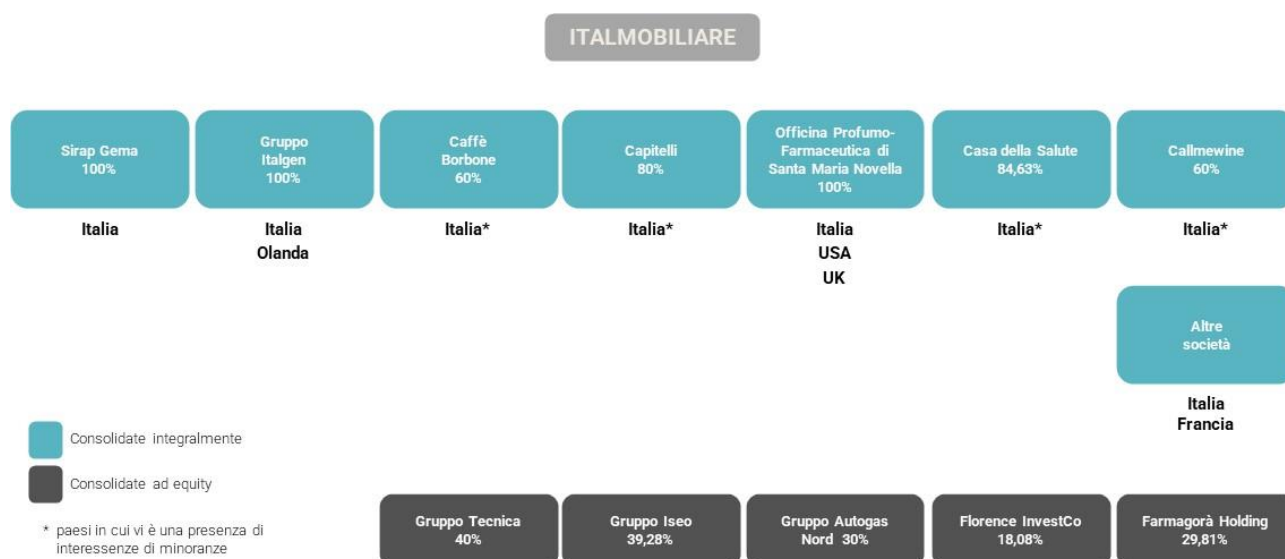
ITALMOBILIARE

Sirap Gema
100%

Italia

Gruppo Italgen
100%

Italia
Olanda

Caffè Borbone
60%

Italia*

Capitelli
80%

Italia*

Officina Profumo-Farmaceutica di Santa Maria Novella
100%

Italia
USA
UK

Casa della Salute
84,63%

Italia*

Callmewine
60%

Italia*

Altre società

Italia
Francia

Consolidate integralmente

Consolidate ad equity

* paesi in cui vi è una presenza di interessenze di minoranze

Gruppo Tecnica
40%

Gruppo Iseo
39,28%

Gruppo Autogas Nord 30%

Florence InvestCo
18,08%

Farmagorà Holding
29,81%